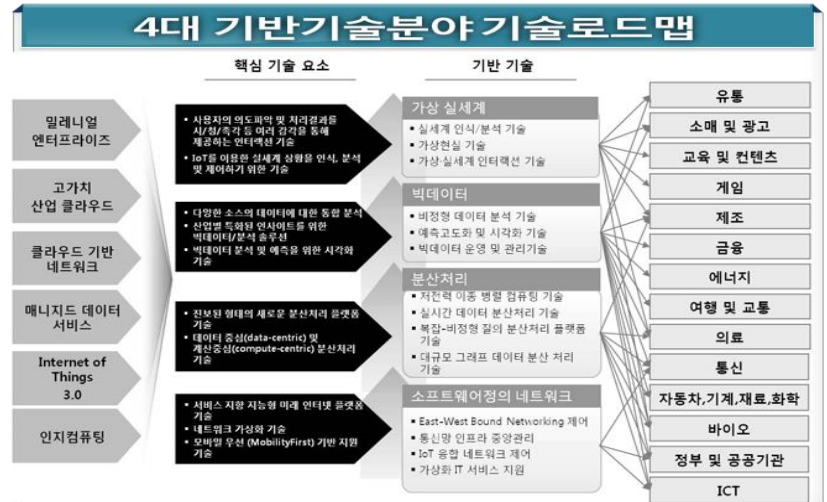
4대 기반기술분야 기술로드맵

핵심 기술 요소

기반 기술

밀레니얼 엔터프라이즈

고가치 산업 클라우드

클라우드 기반 네트워크

매니지드 데이터 서비스

Internet of Things 3.0

인지컴퓨팅

• 사용자의 의도파악 및 처리결과를 시/청/촉각 등 여러 감각을 통해 제공하는 인터랙션 기술
• IoT를 이용한 실세계 상황을 인식, 분석 및 제어하기 위한 기술

• 다양한 소스의 데이터에 대한 통합 분석
• 산업별 특화된 인사이트를 위한 빅데이터/분석 솔루션
• 빅데이터 분석 및 예측을 위한 시각화 기술

• 전분된 형태의 새로운 분산처리 플랫폼 기술
• 데이터 중심(data-centric) 및 계산중심(compute-centric) 분산처리 기술

• 서비스 지향 지능형 미래 인터넷 플랫폼 기술
• 네트워크 가상화 기술
• 모바일 우선 (MobilityFirst) 기반 지원 기술

가상 실세계
• 실세계 인식/분석 기술
• 가상현실 기술
• 가상·실세계 인터랙션 기술

빅데이터
• 비정형 데이터 분석 기술
• 예측고도화 및 시각화 기술
• 빅데이터 운영 및 관리기술

분산처리
• 저전력 이종 병렬 컴퓨팅 기술
• 실시간 데이터 분산처리 기술
• 복잡·비정형 질의 분산처리 플랫폼 기술
• 대규모 그래프 데이터 분산 처리 기술

소프트웨어정의 네트워크
• East-West Bound Networking 제어
• 통신망 인프라 중앙관리
• IoT 융합 네트워크 제어
• 가상화 IT 서비스 지원

유통
소매 및 광고
교육 및 컨텐츠
게임
제조
금융
에너지
여행 및 교통
의료
통신
자동차,기계,재료,화학
바이오
정부 및 공공기관
ICT